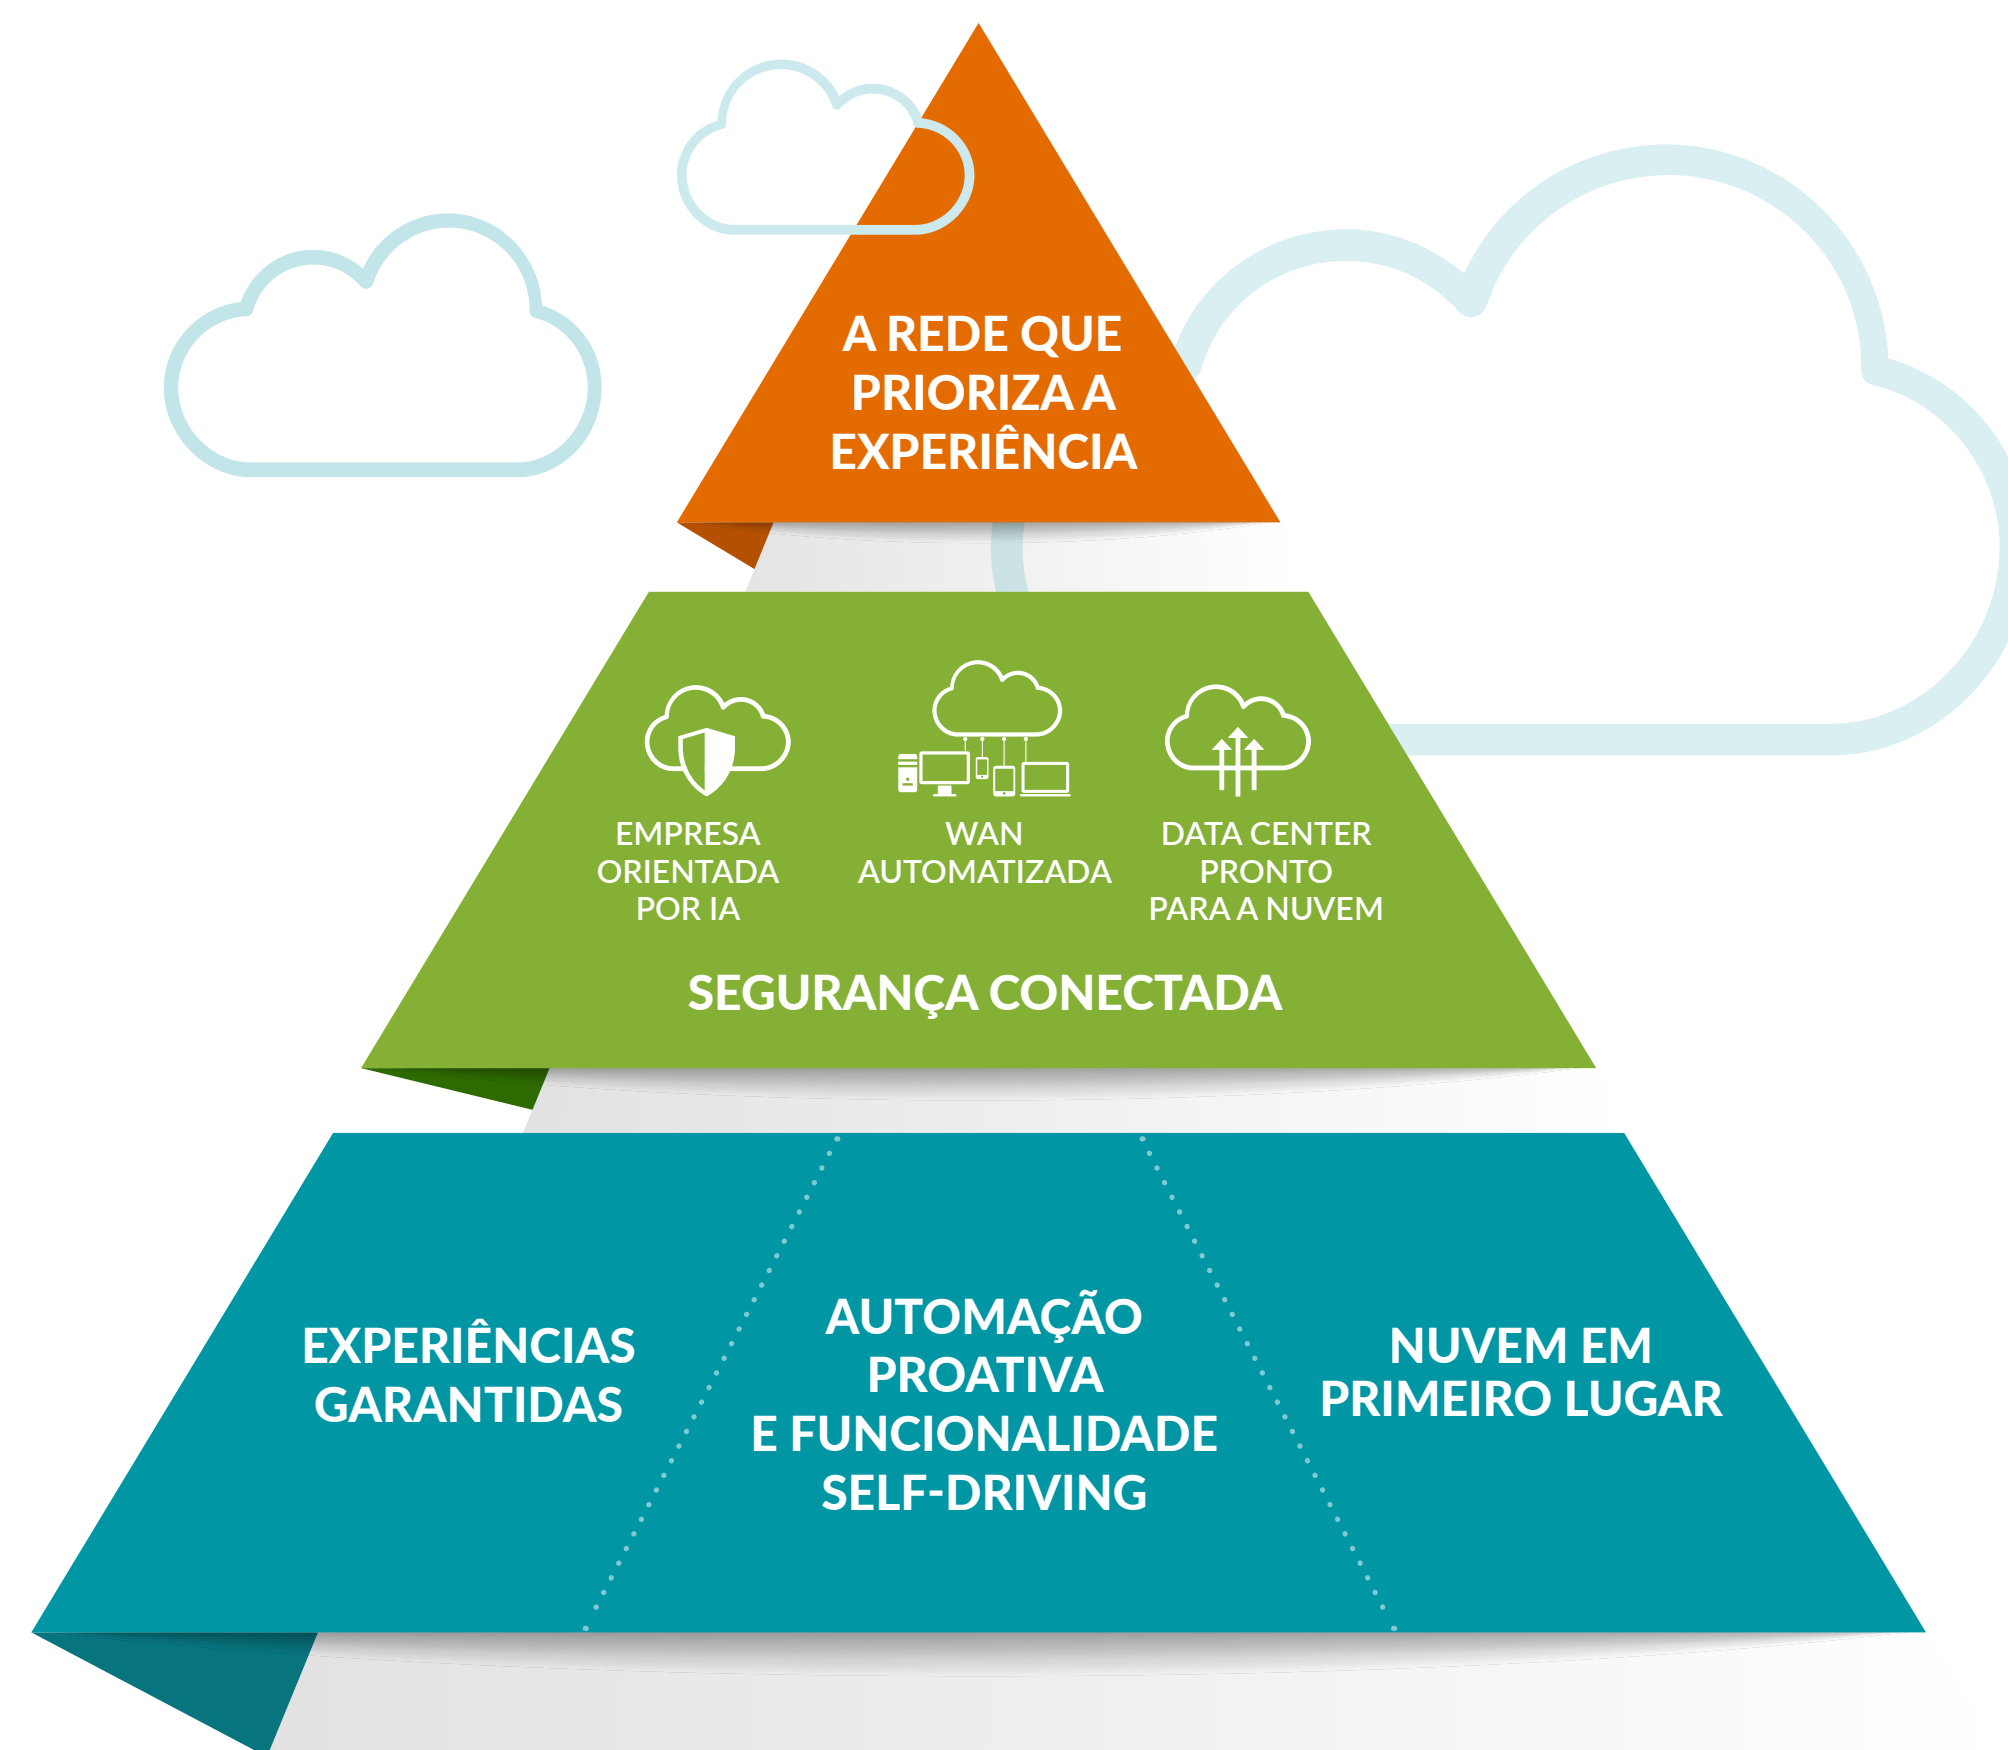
A REDE QUE PRIORIZA A EXPERIÊNCIA

EMPRESA ORIENTADA POR IA

WAN AUTOMATIZADA

DATA CENTER PRONTO PARA A NUVEM

SEGURANÇA CONECTADA

EXPERIÊNCIAS GARANTIDAS

AUTOMAÇÃO PROATIVA E FUNCIONALIDADE SELF-DRIVING

NUVEM EM PRIMEIRO LUGAR